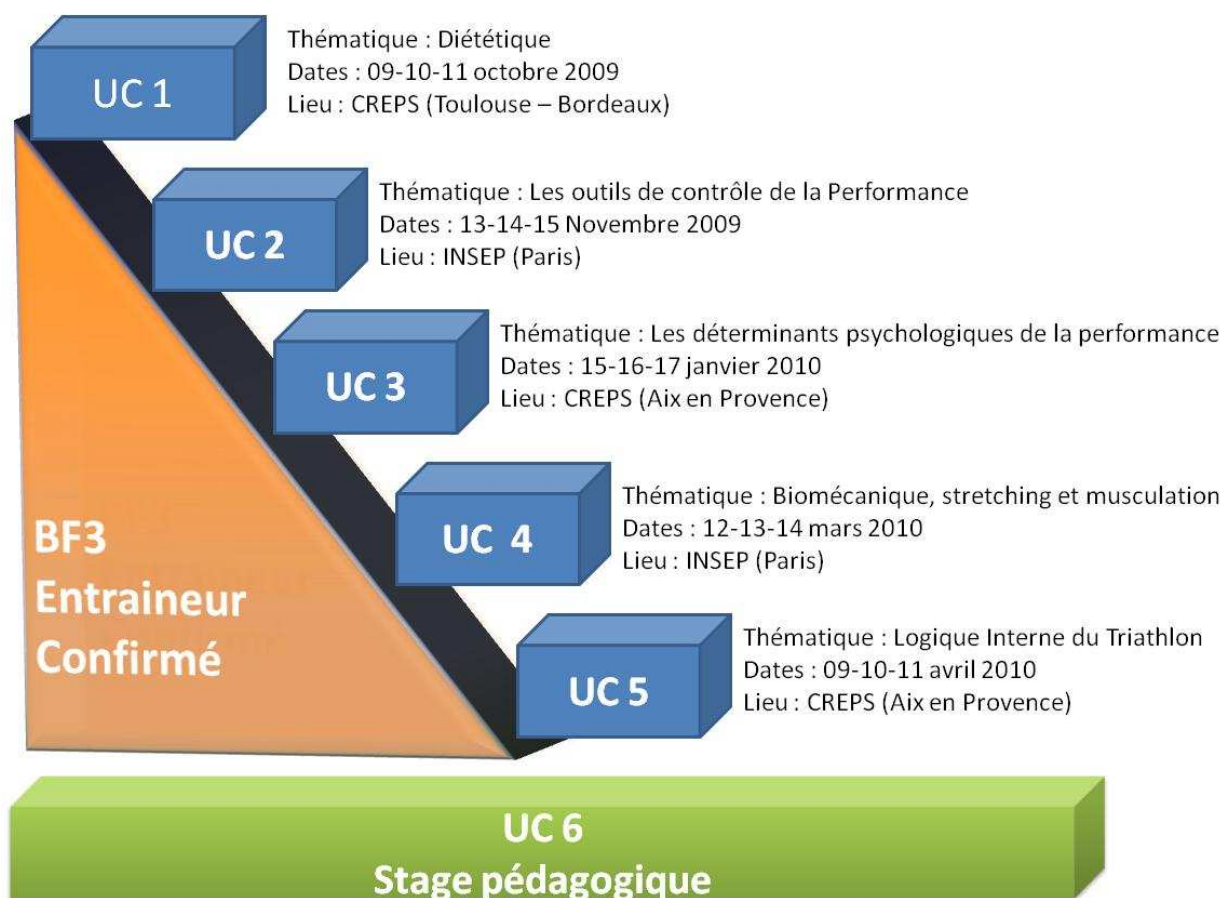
UC 1

Thématique : Diététique
Dates : 09-10-11 octobre 2009
Lieu : CREPS (Toulouse – Bordeaux)

UC 2

Thématique : Les outils de contrôle de la Performance
Dates : 13-14-15 Novembre 2009
Lieu : INSEP (Paris)

UC 3

Thématique : Les déterminants psychologiques de la performance
Dates : 15-16-17 janvier 2010
Lieu : CREPS (Aix en Provence)

UC 4

Thématique : Biomécanique, stretching et musculation
Dates : 12-13-14 mars 2010
Lieu : INSEP (Paris)

UC 5

Thématique : Logique Interne du Triathlon
Dates : 09-10-11 avril 2010
Lieu : CREPS (Aix en Provence)

BF3
Entraineur
Confirmé

UC 6
Stage pédagogique